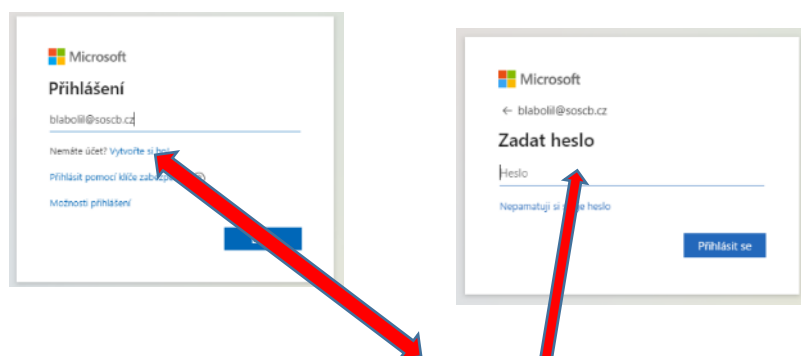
Microsoft

Přihlášení

blabolil@soscb.cz

Nemáte účet? Vytvořte si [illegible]

Přihlásit pomocí klíče zabez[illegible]

Možnosti přihlášení

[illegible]

Microsoft

← blabolil@soscb.cz

Zadat heslo

Heslo

Nepamatuji si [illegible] heslo

Přihlásit se